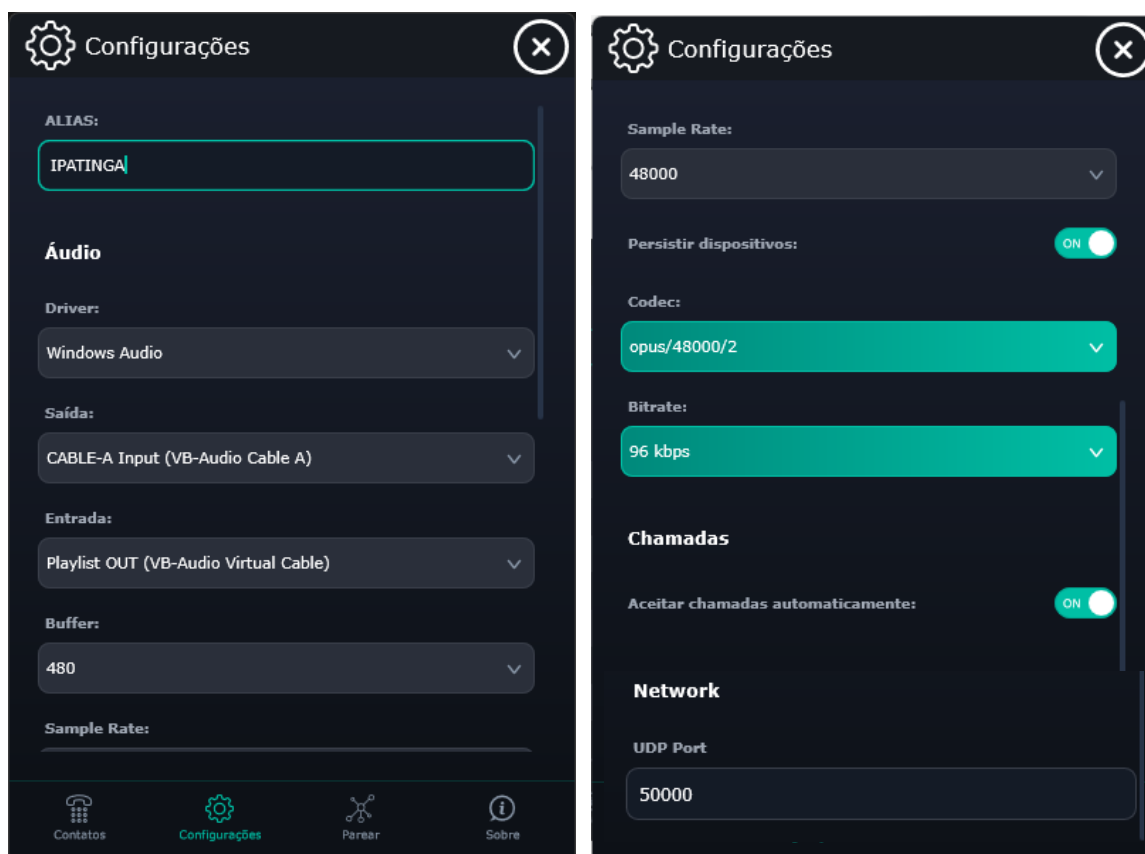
Configurações

ALIAS:

IPATINGA

Áudio

Driver:

Windows Audio

Saída:

CABLE-A Input (VB-Audio Cable A)

Entrada:

Playlist OUT (VB-Audio Virtual Cable)

Buffer:

480

Sample Rate:

Contatos Configurações Parear Sobre

Configurações

Sample Rate:

48000

Persistir dispositivos: ON

Codec:

opus/48000/2

Bitrate:

96 kbps

Chamadas

Aceitar chamadas automaticamente: ON

Network

UDP Port

50000